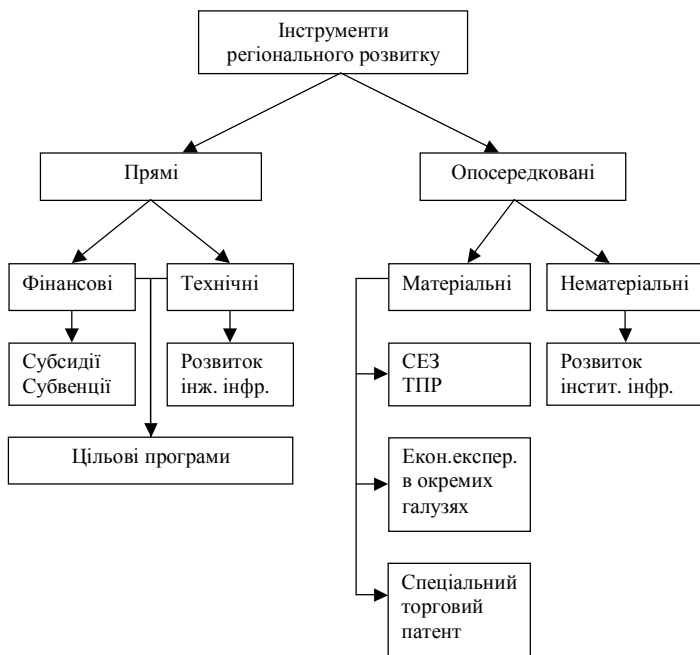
Інструменти регіонального розвитку

Прямі

Опосередковані

Фінансові

Технічні

Матеріальні

Нематеріальні

Субсидії Субвенції

Розвиток інж. інфр.

СЕЗ ТПР

Розвиток інстит. інфр.

Цільові програми

Екон.експер. в окремих галузях

Спеціальний торговий патент